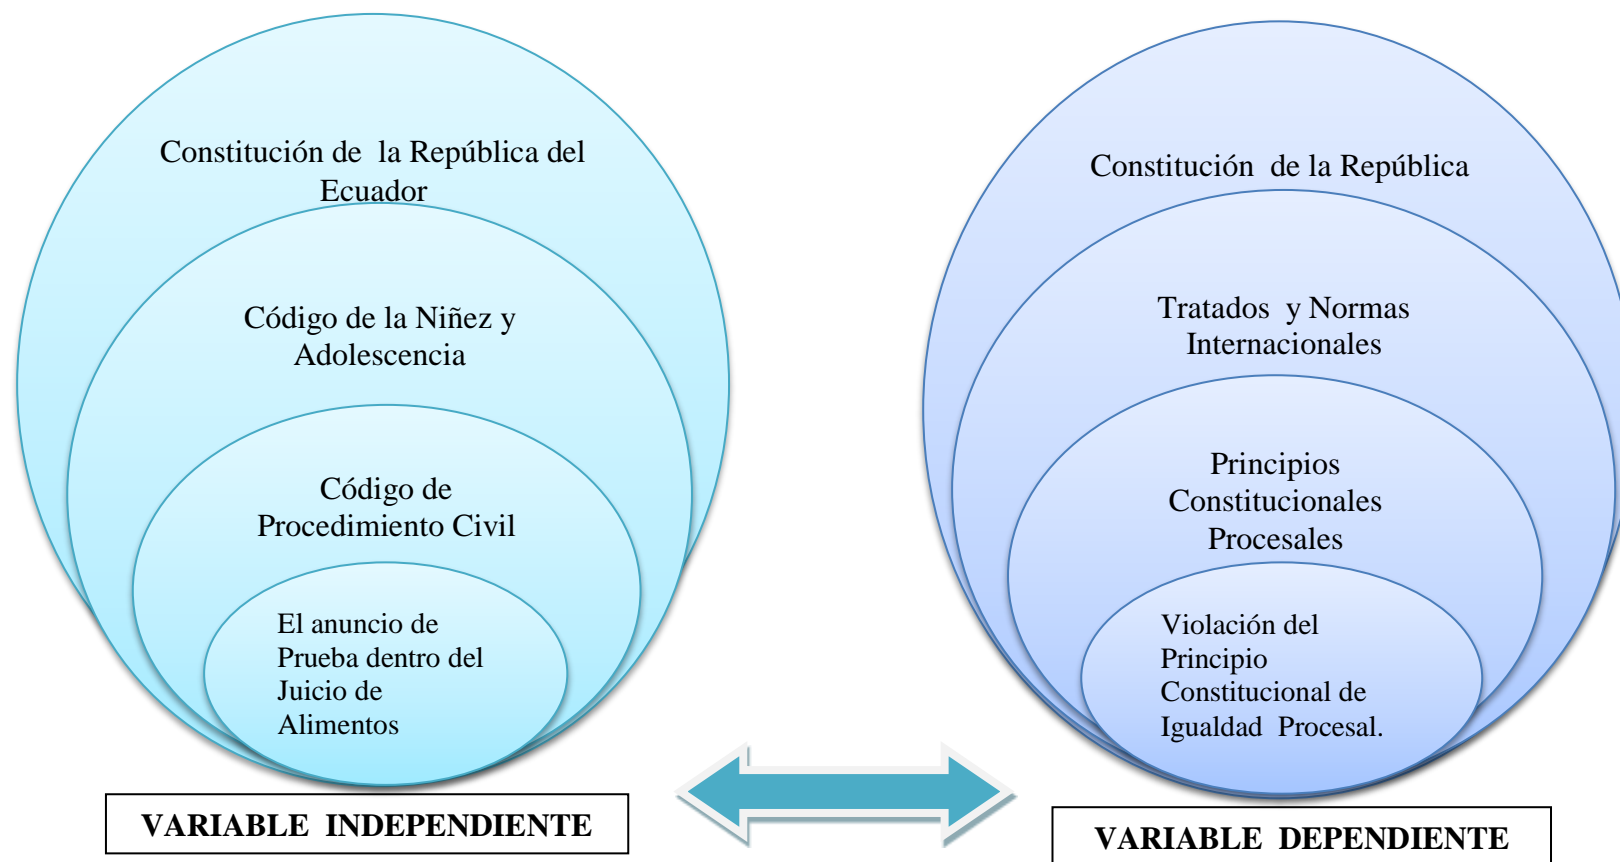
Constitución de la República del Ecuador

Código de la Niñez y Adolescencia

Código de Procedimiento Civil

El anuncio de Prueba dentro del Juicio de Alimentos

VARIABLE INDEPENDIENTE

Constitución de la República

Tratados y Normas Internacionales

Principios Constitucionales Procesales

Violación del Principio Constitucional de Igualdad Procesal.

VARIABLE DEPENDIENTE